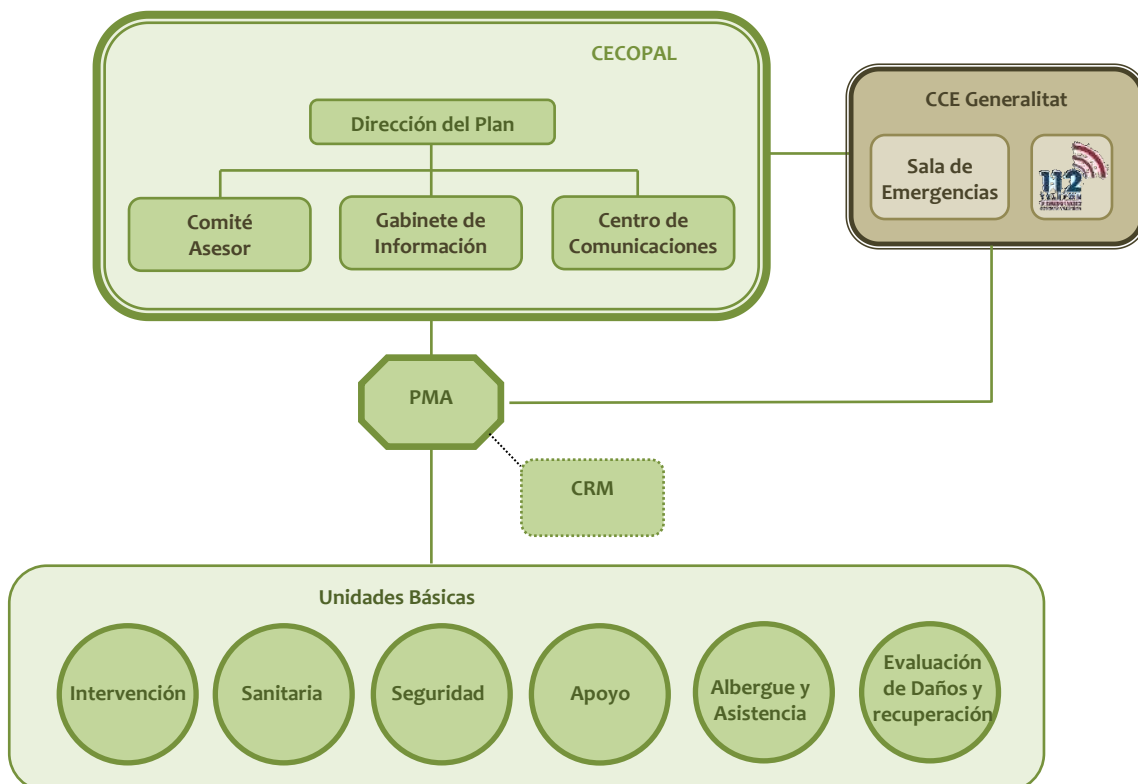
CECOPAL

Dirección del Plan

Comité Asesor

Gabinete de Información

Centro de Comunicaciones

CCE Generalitat

Sala de Emergencias

112

PMA

CRM

Unidades Básicas

Intervención

Sanitaria

Seguridad

Apoyo

Albergue y Asistencia

Evaluación de Daños y recuperación